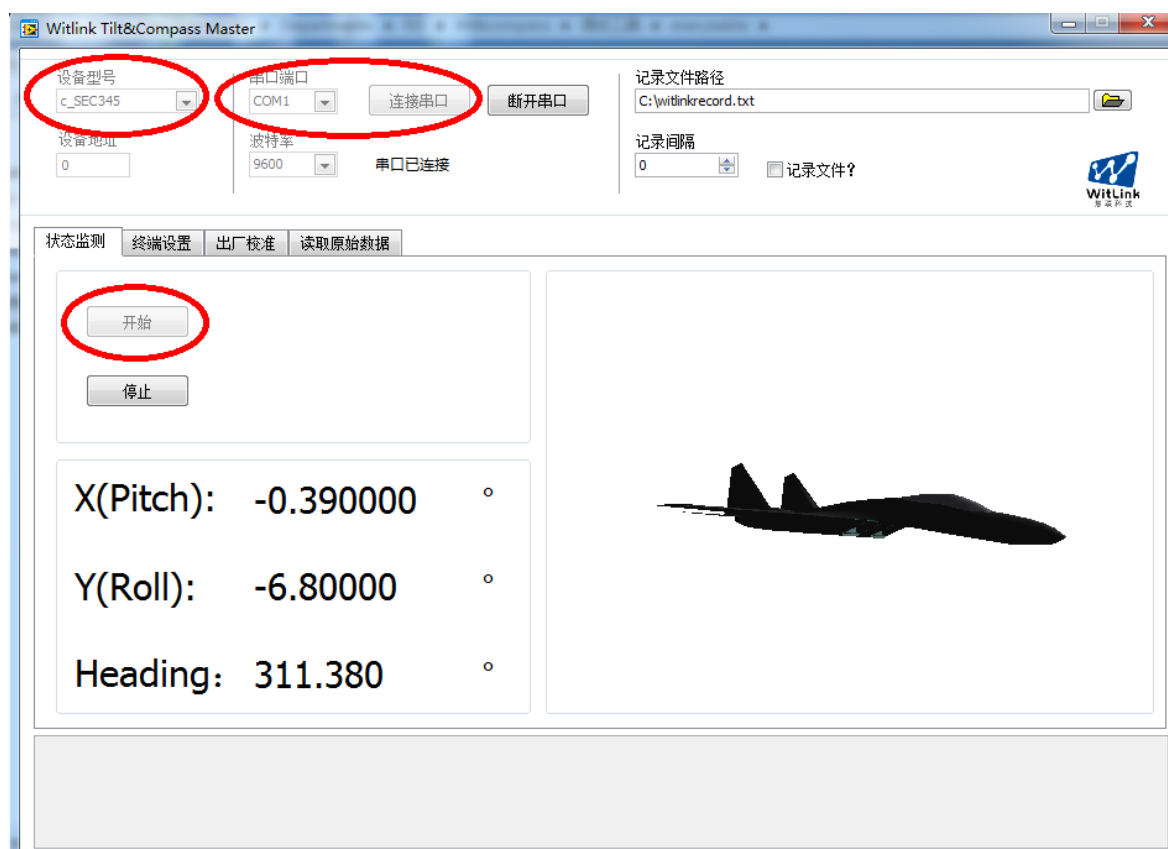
Witlink Tilt&Compass Master

设备型号
c_SEC345
设备地址
0

串口端口
COM1
连接串口
断开串口
波特率
9600
串口已连接

记录文件路径
C:\witlinkrecord.txt
记录间隔
0
记录文件?

WitLink
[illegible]

状态监测 | 终端设置 | 出厂校准 | 读取原始数据

开始
停止

X(Pitch): -0.390000 °

Y(Roll): -6.80000 °

Heading: 311.380 °